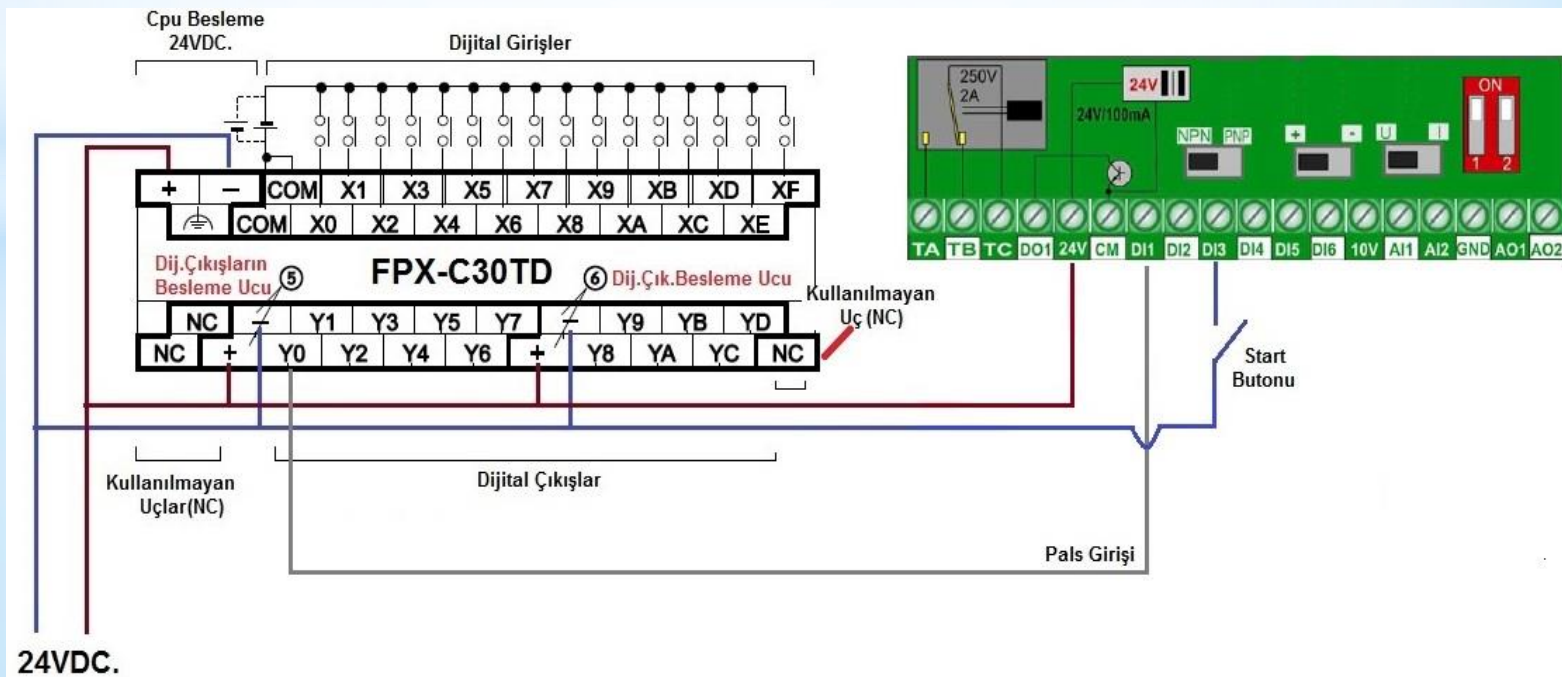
Cpu Besleme
24VDC.

Dijital Girişler

+ − COM X1 X3 X5 X7 X9 XB XD XF
COM X0 X2 X4 X6 X8 XA XC XE

Dij.Çıkışların Besleme Ucu ⑤

FPX-C30TD

⑥ Dij.Çık.Besleme Ucu

Kullanılmayan Uç (NC)

NC − Y1 Y3 Y5 Y7 − Y9 YB YD
NC + Y0 Y2 Y4 Y6 + Y8 YA YC NC

Kullanılmayan Uçlar(NC)

Dijital Çıkışlar

250V 2A

24V

24V/100mA

NPN PNP

+ - U I

ON
1 2

TA TB TC DO1 24V CM DI1 DI2 DI3 DI4 DI5 DI6 10V AI1 AI2 GND AO1 AO2

Start Butonu

Pals Girişi

24VDC.